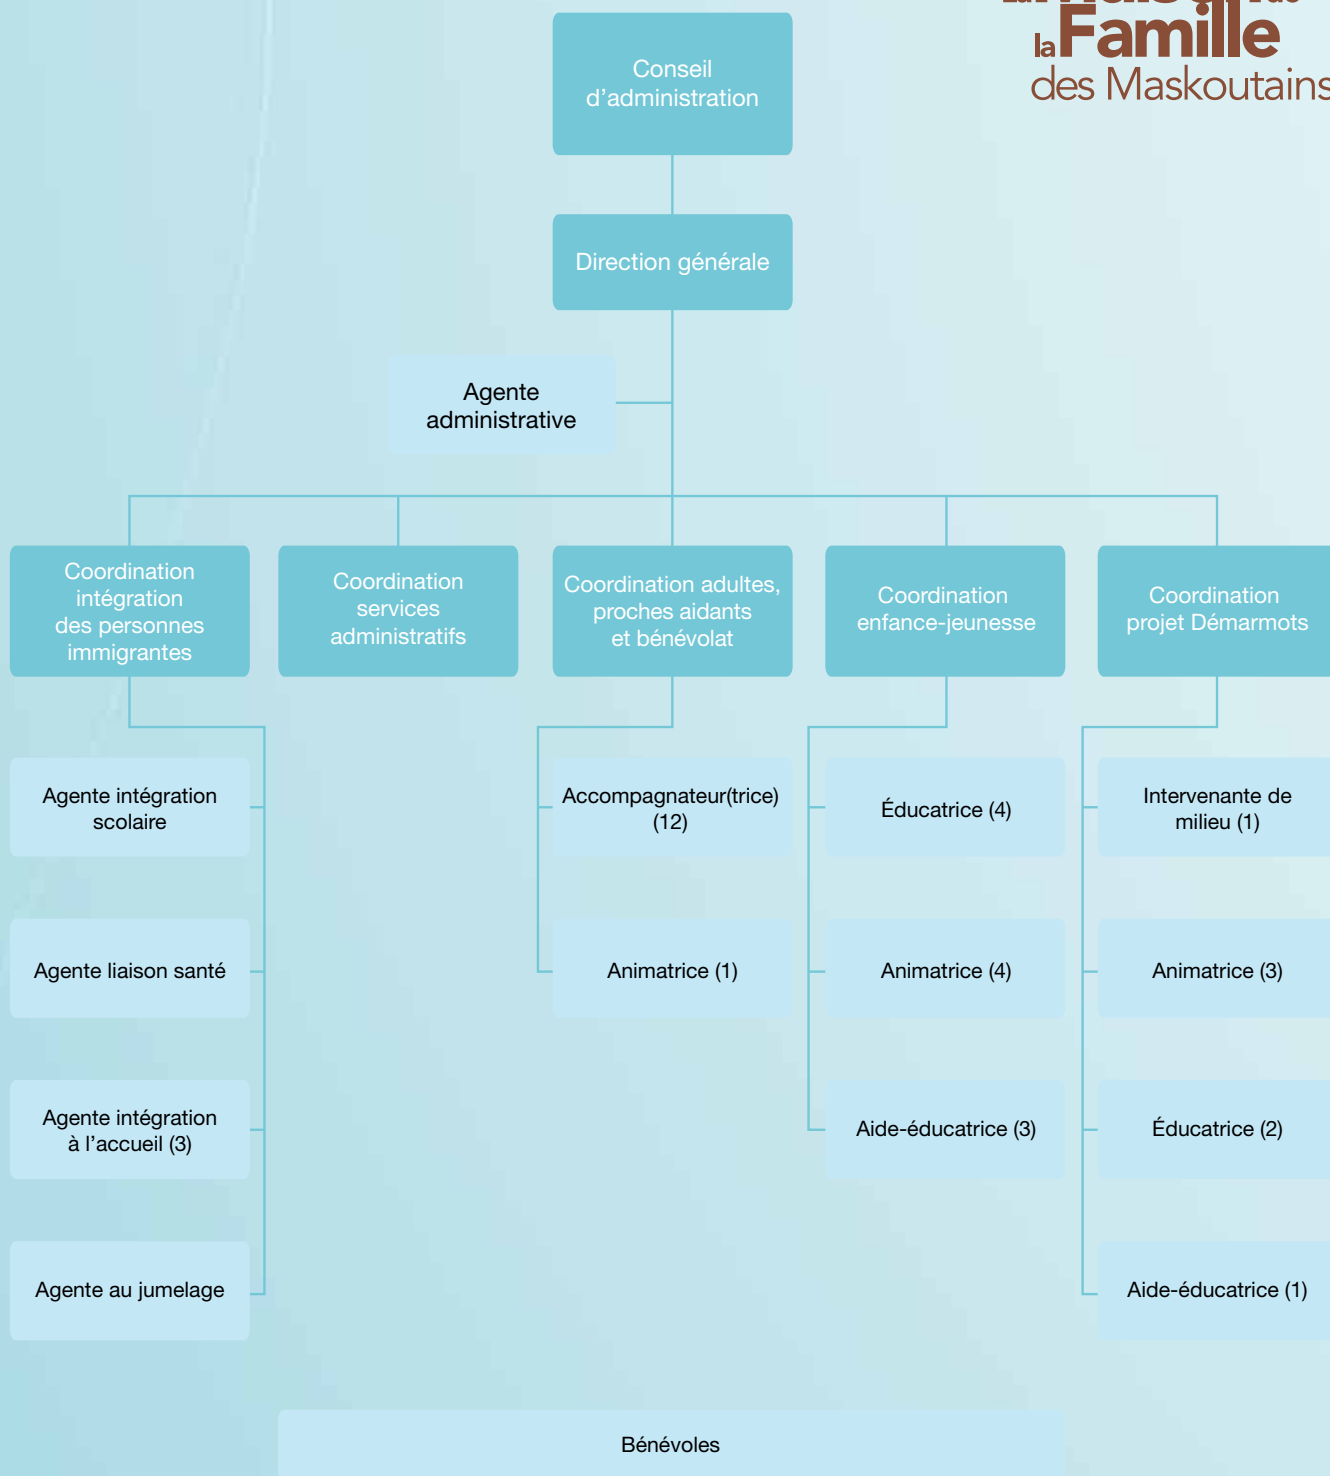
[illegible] la Famille des Maskoutains

Conseil d'administration

Direction générale

Agente administrative

Coordination intégration des personnes immigrantes

Coordination services administratifs

Coordination adultes, proches aidants et bénévolat

Coordination enfance-jeunesse

Coordination projet Démarmots

Agente intégration scolaire

Agente liaison santé

Agente intégration à l'accueil (3)

Agente au jumelage

Accompagnateur(trice) (12)

Animatrice (1)

Éducatrice (4)

Animatrice (4)

Aide-éducatrice (3)

Intervenante de milieu (1)

Animatrice (3)

Éducatrice (2)

Aide-éducatrice (1)

Bénévoles